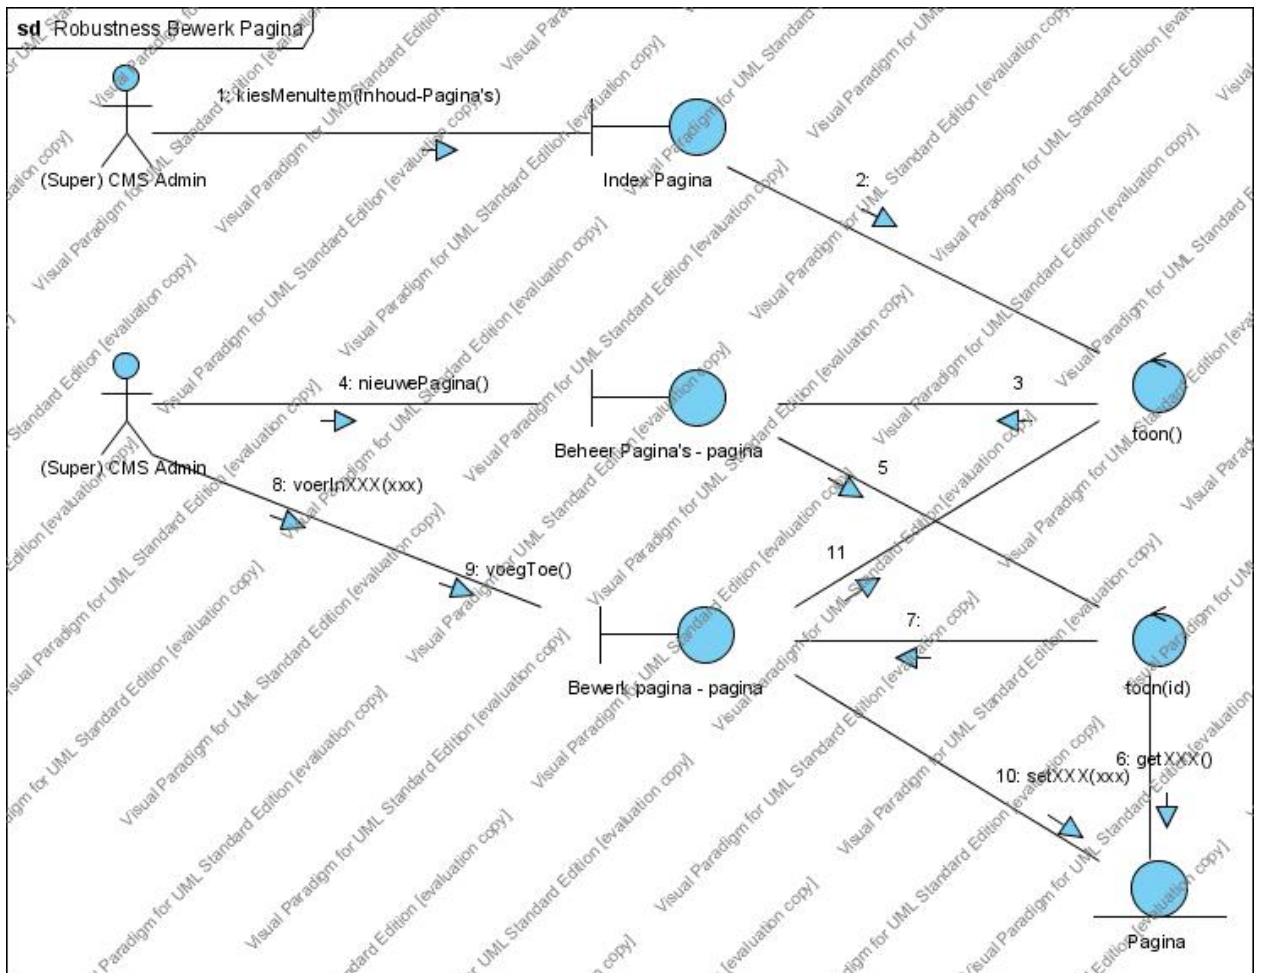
sd Robustness Bewerk Pagina

1: kiesMenuItem(Inhoud-Pagina's)

(Super) CMS Admin

Index Pagina

2:

4: nieuwePagina()

3

(Super) CMS Admin

Beheer Pagina's - pagina

toon()

5

8: voerInXXX(xxx)

11

9: voegToe()

7:

Bewerk pagina - pagina

toon(id)

6: getXXX()

10: setXXX(xxx)

Pagina

Visual Paradigm for UML Standard Edition [evaluation copy]